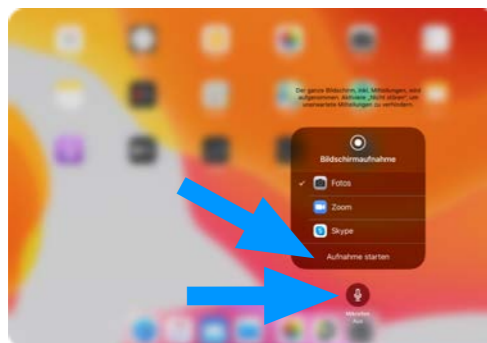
Der ganze Bildschirm, inkl. Mitteilungen, wird aufgenommen. Aktiviere „Nicht stören", um unerwartete Mitteilungen zu verhindern.

Bildschirmaufnahme

✓ Fotos

Zoom

Skype

Aufnahme starten

Mikrofon
Aus